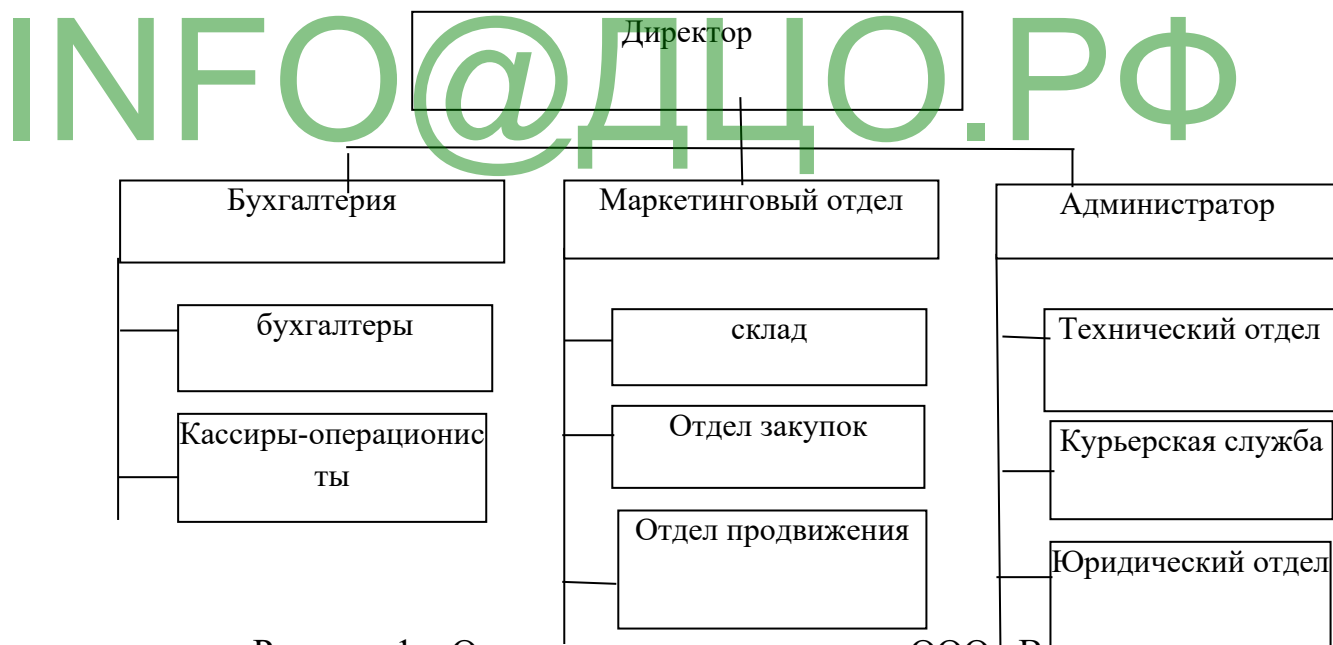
INFO@ДЦО.РФ

Директор

Бухгалтерия

Маркетинговый отдел

Администратор

бухгалтеры

Кассиры-операционисты

склад

Отдел закупок

Отдел продвижения

Технический отдел

Курьерская служба

Юридический отдел

Р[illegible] 1 О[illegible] ООО В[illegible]